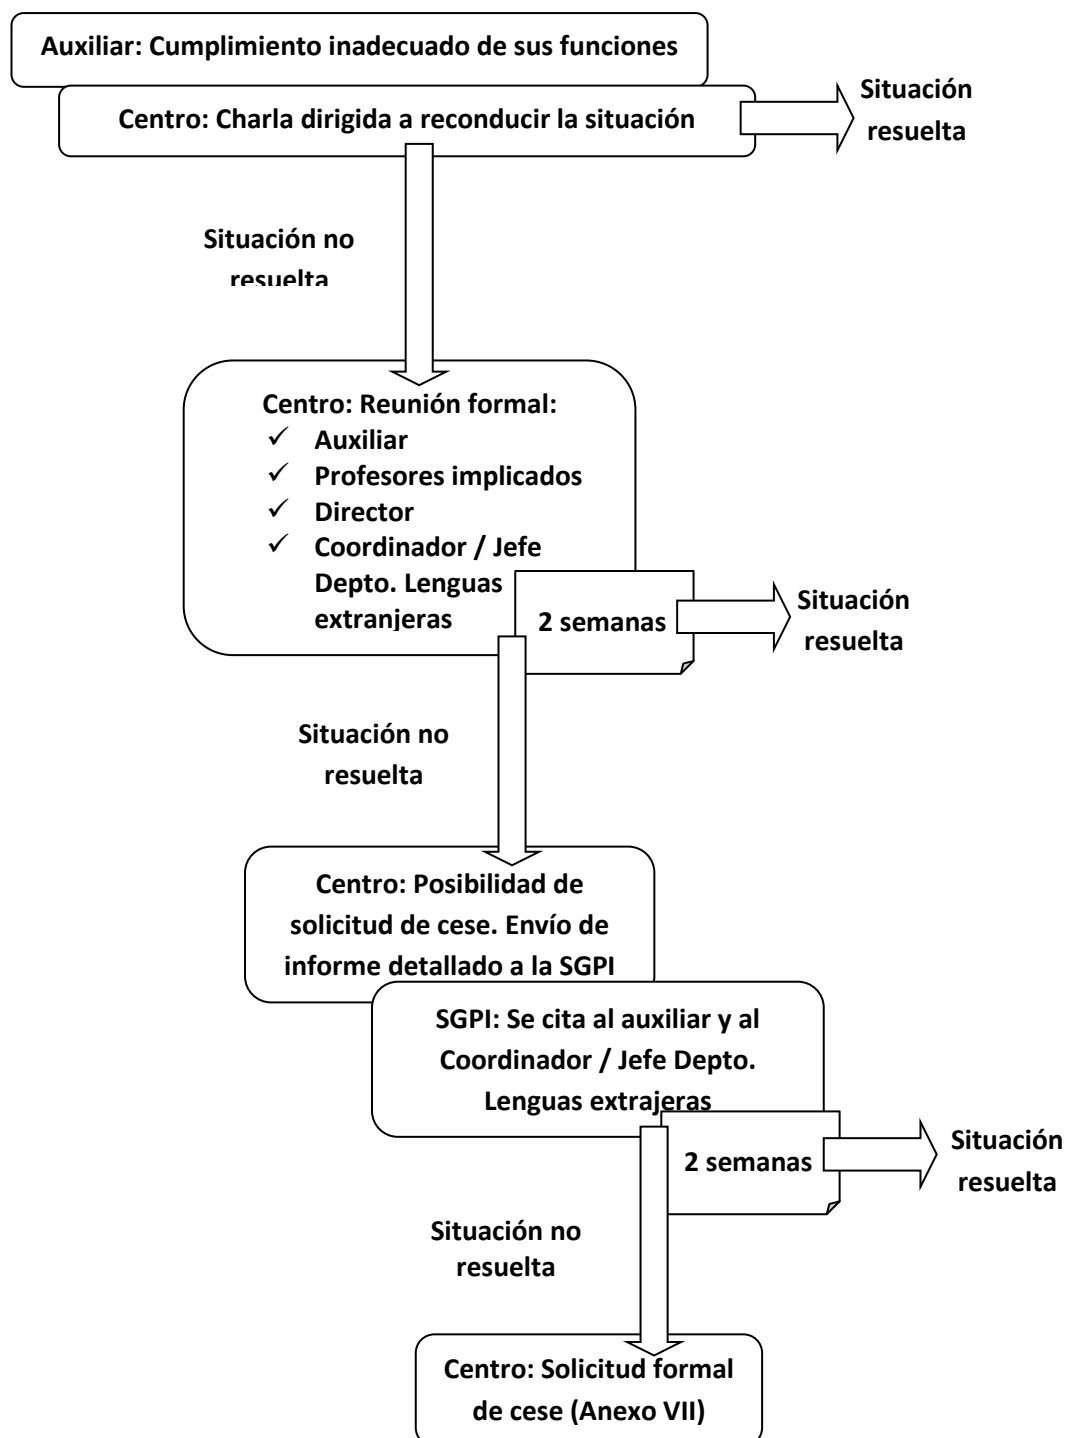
Auxiliar: Cumplimiento inadecuado de sus funciones

Centro: Charla dirigida a reconducir la situación

Situación resuelta

Situación no resuelta

Centro: Reunión formal:
✓ Auxiliar
✓ Profesores implicados
✓ Director
✓ Coordinador / Jefe Depto. Lenguas extranjeras

2 semanas

Situación resuelta

Situación no resuelta

Centro: Posibilidad de solicitud de cese. Envío de informe detallado a la SGPI

SGPI: Se cita al auxiliar y al Coordinador / Jefe Depto. Lenguas extrajeras

2 semanas

Situación resuelta

Situación no resuelta

Centro: Solicitud formal de cese (Anexo VII)